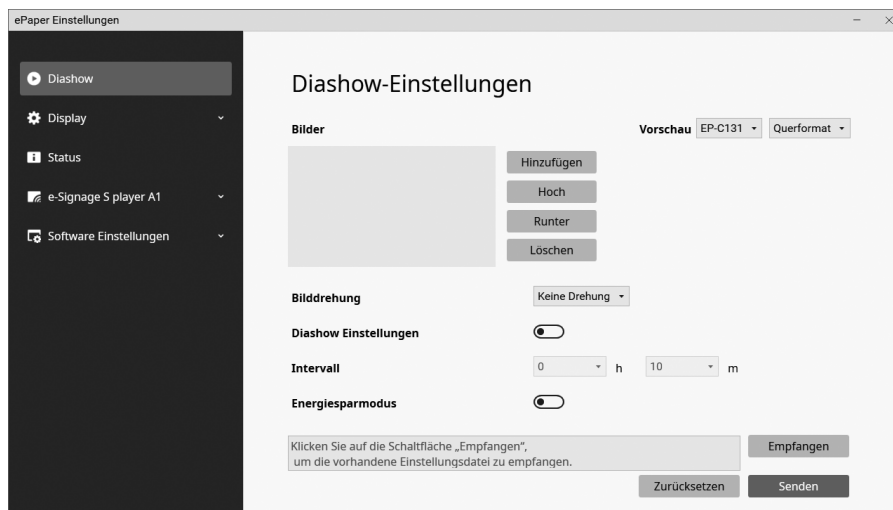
ePaper Einstellungen

Diashow

Display

Status

e-Signage S player A1

Software Einstellungen

Diashow-Einstellungen

Bilder

Vorschau EP-C131 Querformat

Hinzufügen

Hoch

Runter

Löschen

Bilddrehung Keine Drehung

Diashow Einstellungen

Intervall 0 h 10 m

Energiesparmodus

Klicken Sie auf die Schaltfläche „Empfangen", um die vorhandene Einstellungsdatei zu empfangen.

Empfangen

Zurücksetzen

Senden